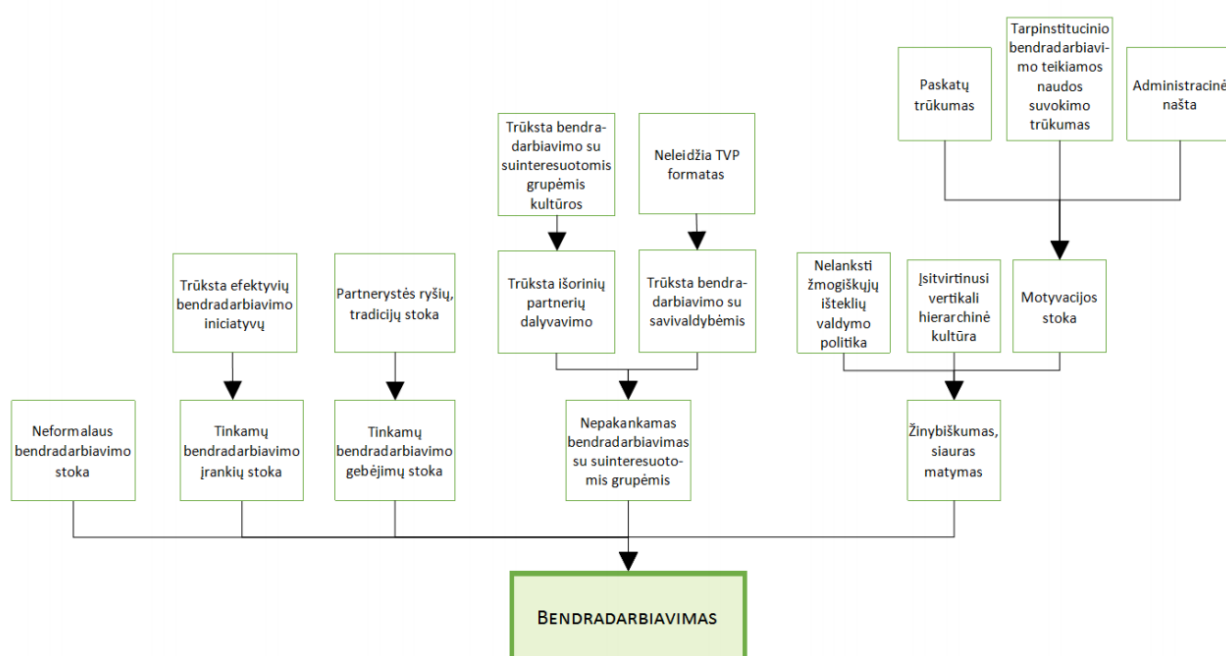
Paskatų trūkumas

Tarpinstitucinio bendradarbiavimo teikiamos naudos suvokimo trūkumas

Administracinė našta

Trūksta bendradarbiavimo su suinteresuotomis grupėmis kultūros

Neleidžia TVP formatas

Trūksta efektyvių bendradarbiavimo iniciatyvų

Partnerystės ryšių, tradicijų stoka

Trūksta išorinių partnerių dalyvavimo

Trūksta bendradarbiavimo su savivaldybėmis

Nelanksti žmogiškųjų išteklių valdymo politika

Įsitvirtinusi vertikali hierarchinė kultūra

Motyvacijos stoka

Neformalaus bendradarbiavimo stoka

Tinkamų bendradarbiavimo įrankių stoka

Tinkamų bendradarbiavimo gebėjimų stoka

Nepakankamas bendradarbiavimas su suinteresuotomis grupėmis

Žinybiškumas, siauras matymas

BENDRADARBIAVIMAS